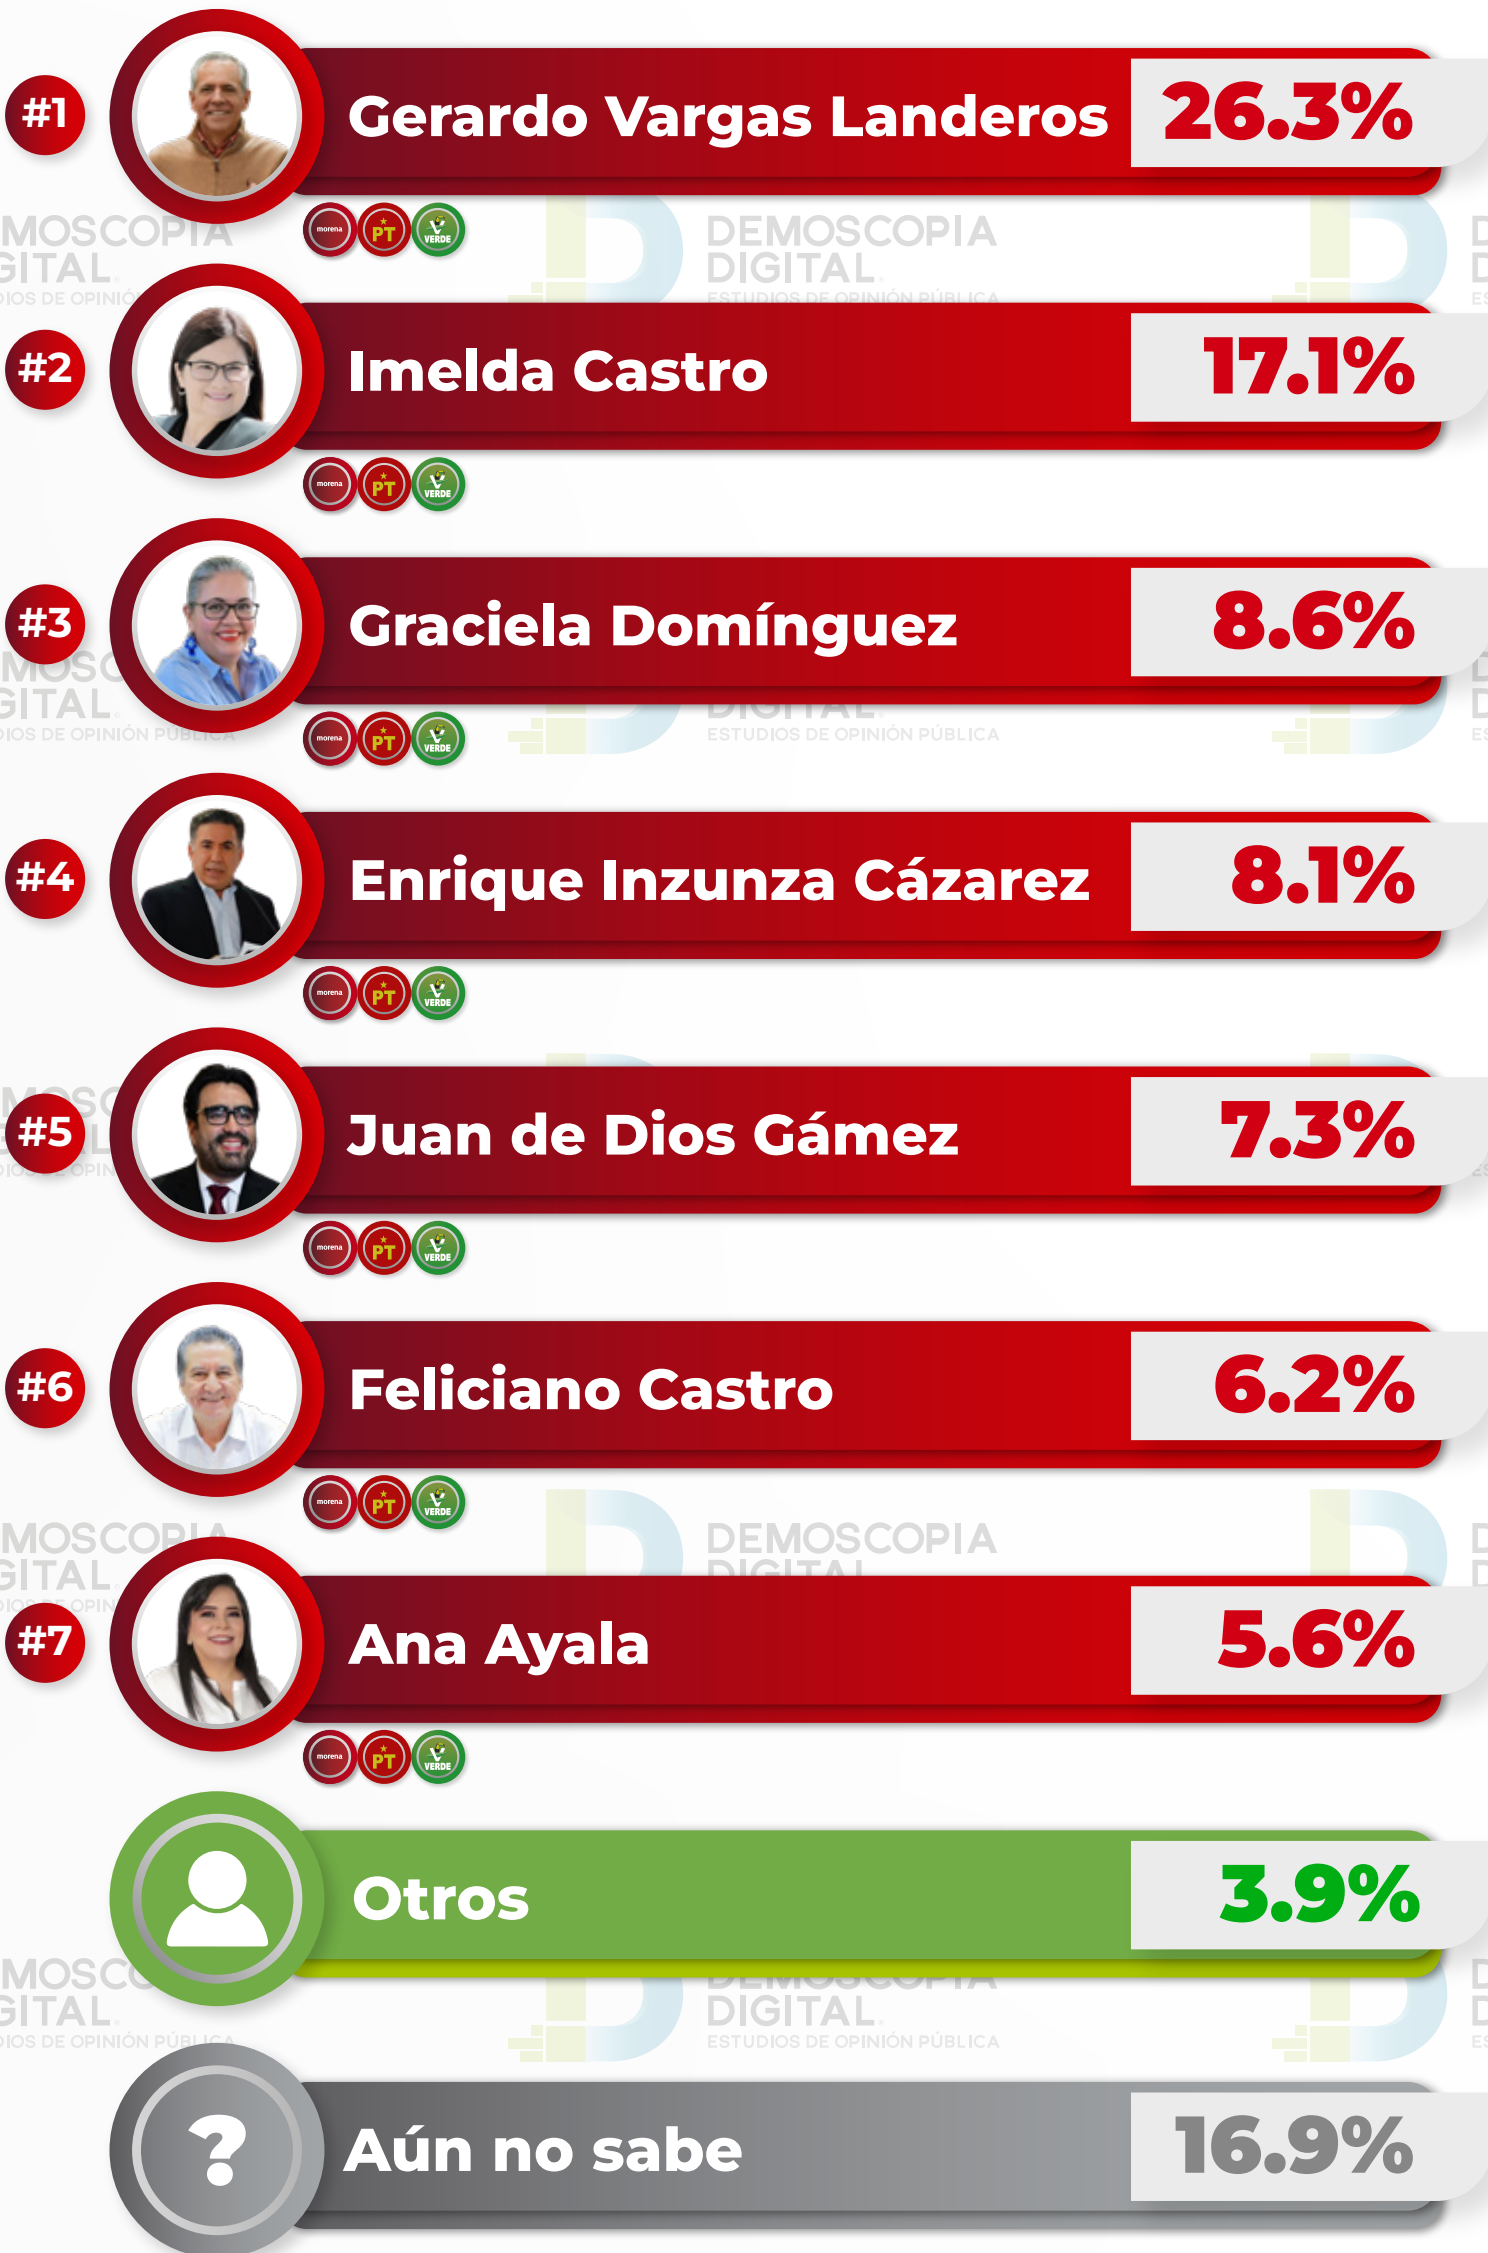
#1 Gerardo Vargas Landeros 26.3%
morena PT VERDE

#2 Imelda Castro 17.1%
morena PT VERDE

#3 Graciela Domínguez 8.6%
morena PT VERDE

#4 Enrique Inzunza Cázarez 8.1%
morena PT VERDE

#5 Juan de Dios Gámez 7.3%
morena PT VERDE

#6 Feliciano Castro 6.2%
morena PT VERDE

#7 Ana Ayala 5.6%
morena PT VERDE

Otros 3.9%

? Aún no sabe 16.9%

DEMOSCOPIA DIGITAL ESTUDIOS DE OPINIÓN PÚBLICA